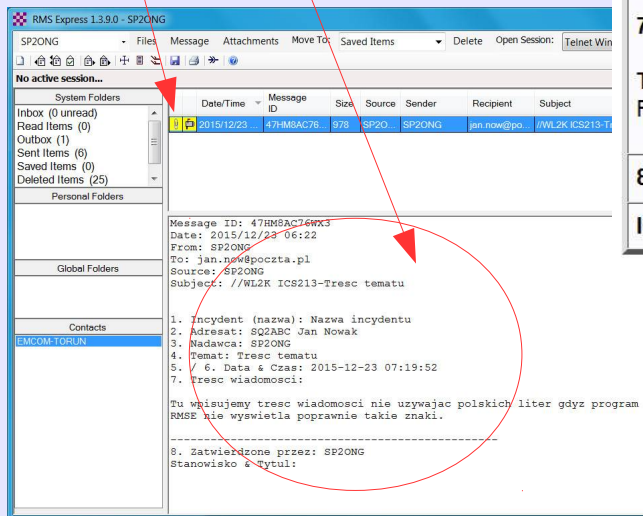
RMS Express 1.3.9.0 - SP2ONG

SP2ONG Files Message Attachments Move To: Saved Items Delete Open Session: Telnet Win

No active session...

System Folders
Inbox (0 unread)
Read Items (0)
Outbox (1)
Sent Items (6)
Saved Items (0)
Deleted Items (25)

Personal Folders

Global Folders

Contacts
EMCOM-TORUN

| | | Date/Time | Message ID | Size | Source | Sender | Recipient | Subject |
|---|---|---|---|---|---|---|---|---|
| | | 2015/12/23 ... | 47HM8AC76... | 978 | SP2O... | SP2ONG | jan.now@po... | //WL2K ICS213-T |

Message ID: 47HM8AC76WX3
Date: 2015/12/23 06:22
From: SP2ONG
To: jan.now@poczta.pl
Source: SP2ONG
Subject: //WL2K ICS213-Tresc tematu

1. Incydent (nazwa): Nazwa incydentu
2. Adresat: SQ2ABC Jan Nowak
3. Nadawca: SP2ONG
4. Temat: Tresc tematu
5. / 6. Data & Czas: 2015-12-23 07:19:52
7. Tresc wiadomosci:

Tu wpisujemy tresc wiadomosci nie uzywajac polskich liter gdyz program RMSE nie wyswietla poprawnie takie znaki.

------------------------------------------------
8. Zatwierdzone przez: SP2ONG
Stanowisko & Tytul:

7

T
F

8

I